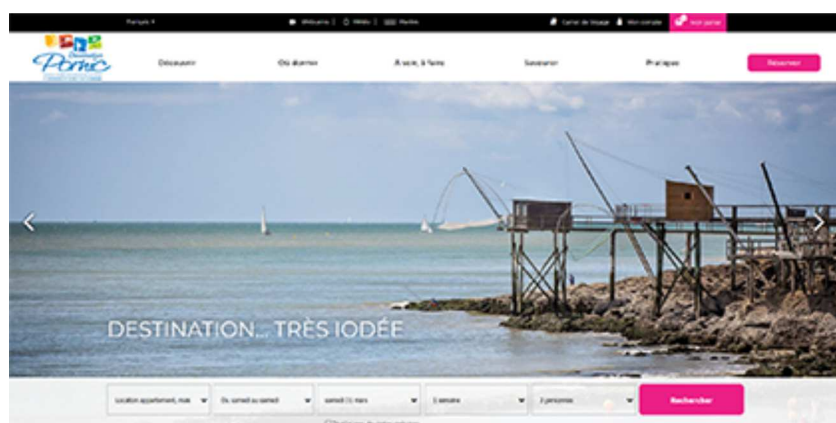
Français
Webcams | Météo | Marées
Carnet de voyage Mon compte Mon panier

Destination Pornic

Découvrir Où dormir À voir, à faire Savourer Pratique Réserver

DESTINATION... TRÈS IODÉE

Location appartement, mai
Du samedi au samedi
samedi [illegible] mars
1 semaine
2 personnes
Rechercher
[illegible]